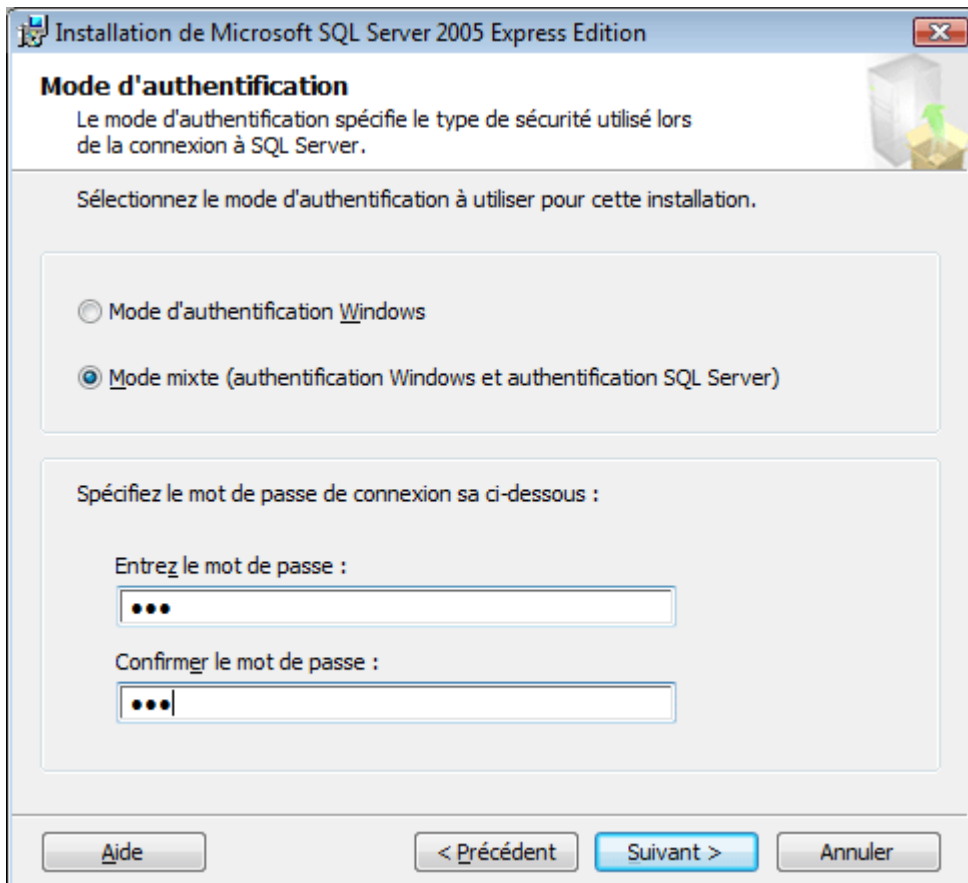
Installation de Microsoft SQL Server 2005 Express Edition

Mode d'authentification

Le mode d'authentification spécifie le type de sécurité utilisé lors de la connexion à SQL Server.

Sélectionnez le mode d'authentification à utiliser pour cette installation.

Mode d'authentification Windows

Mode mixte (authentification Windows et authentification SQL Server)

Spécifiez le mot de passe de connexion sa ci-dessous :

Entrez le mot de passe :

•••

Confirmer le mot de passe :

•••

Aide

< Précédent

Suivant >

Annuler